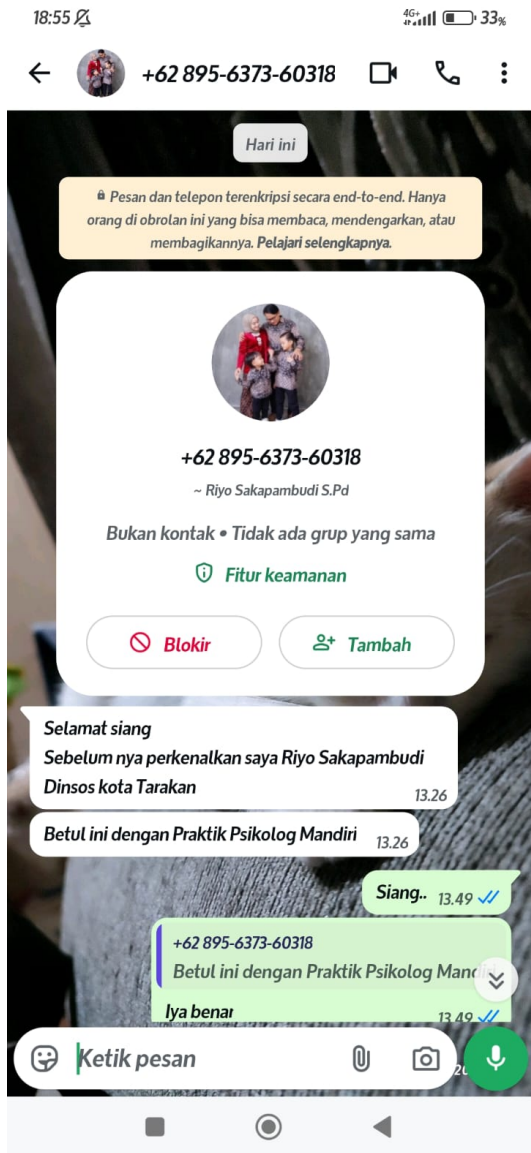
18:55

4G+ 33%

+62 895-6373-60318

Hari ini

🔒 Pesan dan telepon terenkripsi secara end-to-end. Hanya orang di obrolan ini yang bisa membaca, mendengarkan, atau membagikannya. Pelajari selengkapnya.

+62 895-6373-60318

~ Riyo Sakapambudi S.Pd

Bukan kontak • Tidak ada grup yang sama

Fitur keamanan

Blokir

Tambah

Selamat siang
Sebelum nya perkenalkan saya Riyo Sakapambudi Dinsos kota Tarakan 13.26

Betul ini dengan Praktik Psikolog Mandiri 13.26

Siang.. 13.49

+62 895-6373-60318
Betul ini dengan Praktik Psikolog Mandi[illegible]

Iya benar 13.49

Ketik pesan

20